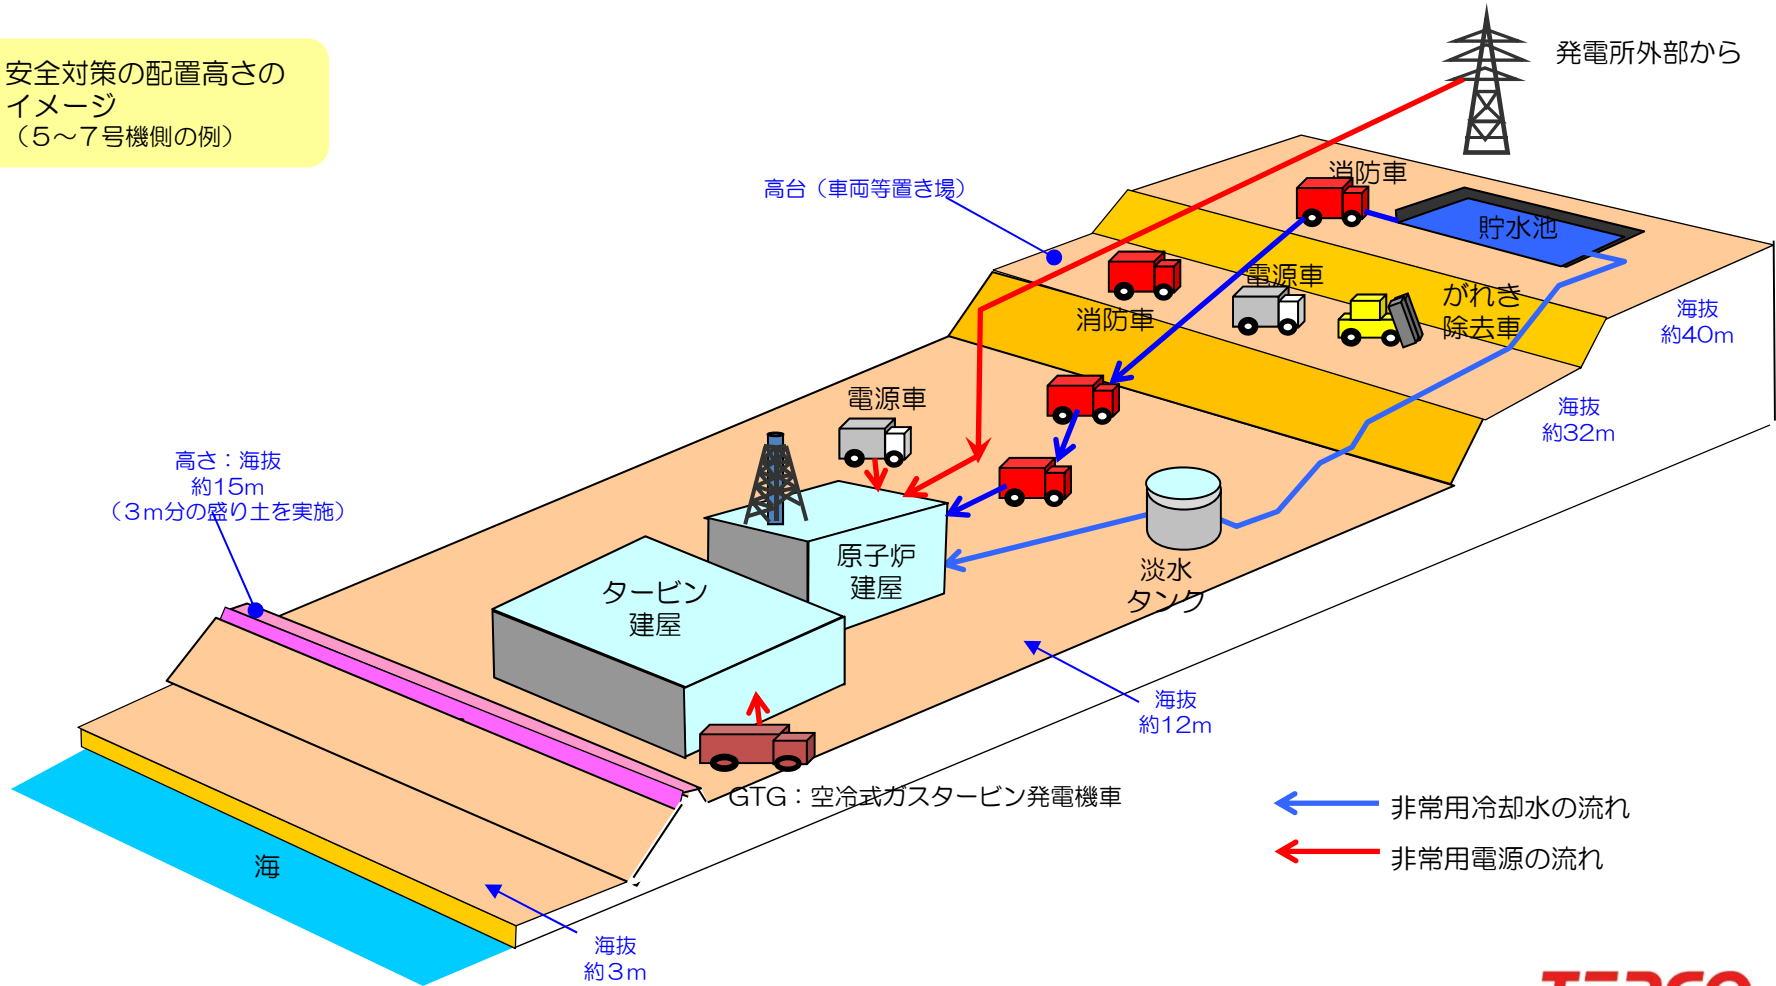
安全対策の配置高さのイメージ
（5～7号機側の例）

発電所外部から

高台（車両等置き場）

消防車

貯水池

電源車

がれき除去車

消防車

海抜
約40m

海抜
約32m

電源車

高さ：海抜
約15m
（3m分の盛り土を実施）

原子炉
建屋

淡水
タンク

タービン
建屋

海抜
約12m

GTG：空冷式ガスタービン発電機車

非常用冷却水の流れ

非常用電源の流れ

海

海抜
約3m